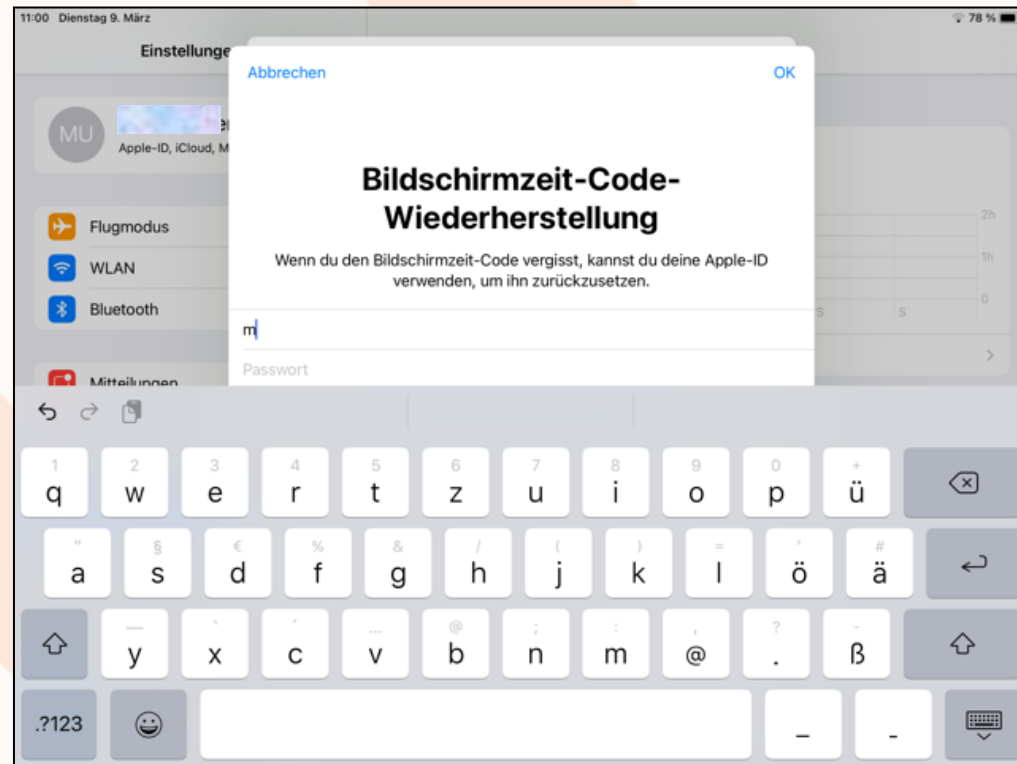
11:00 Dienstag 9. März

78 %

Einstellunge

MU

Apple-ID, iCloud, M

Flugmodus

WLAN

Bluetooth

Mitteilungen

2h

1h

0

S

S

Abbrechen

OK

Bildschirmzeit-Code-Wiederherstellung

Wenn du den Bildschirmzeit-Code vergisst, kannst du deine Apple-ID verwenden, um ihn zurückzusetzen.

m

Passwort

1 q 2 w 3 e 4 r 5 t 6 z 7 u 8 i 9 o 0 p + ü

" a § s € d % f & g / h ( j ) k = l ' ö # ä

y x c ... v @ b ; n : m , @ ? . - ß

.?123

_ -